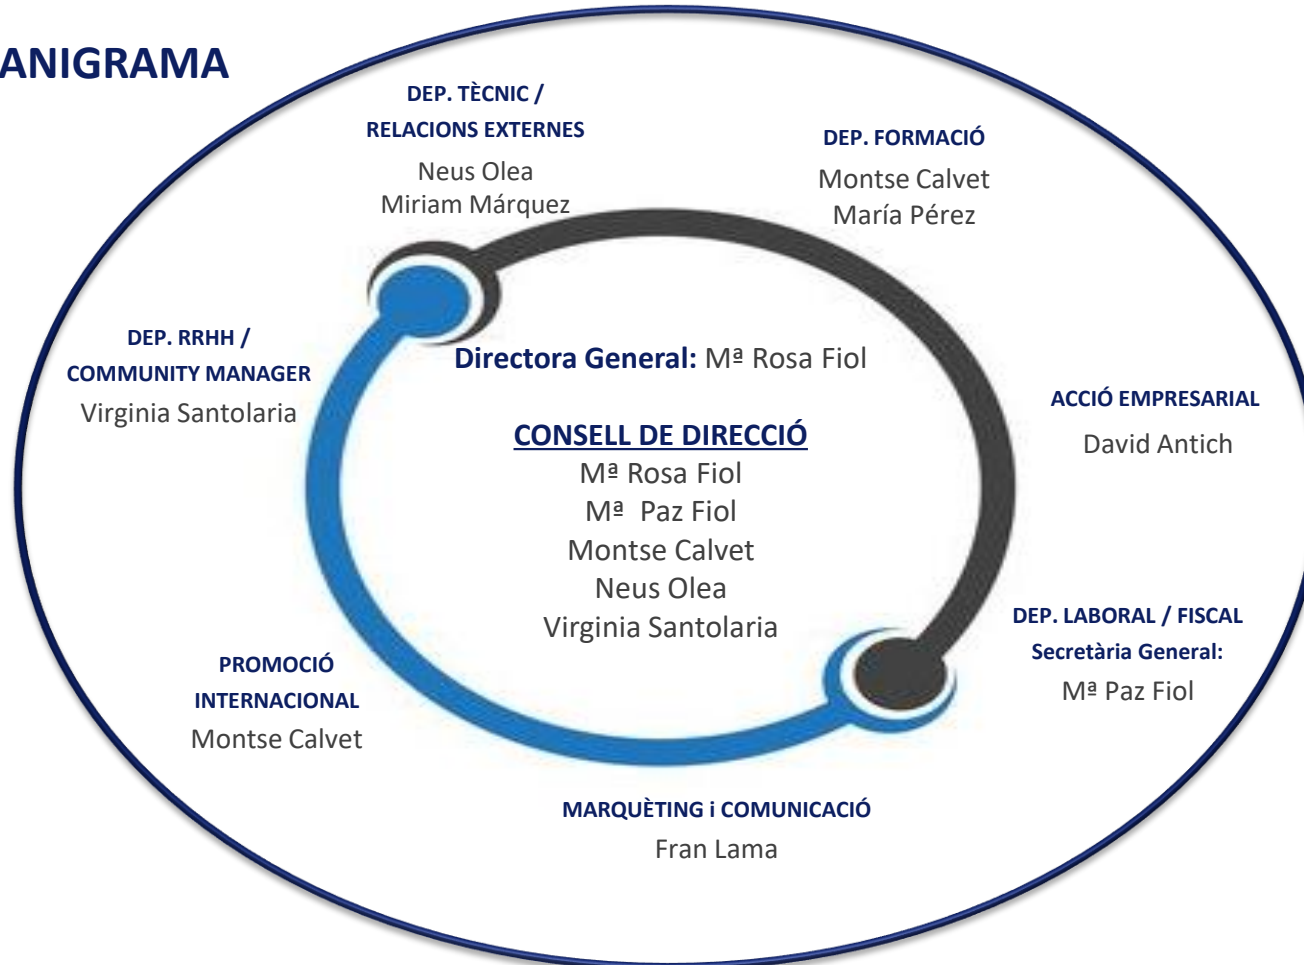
ANIGRAMA

DEP. TÈCNIC / RELACIONS EXTERNES
Neus Olea
Miriam Márquez

DEP. FORMACIÓ
Montse Calvet
María Pérez

DEP. RRHH / COMMUNITY MANAGER
Virginia Santolaria

Directora General: Mª Rosa Fiol

ACCIÓ EMPRESARIAL
David Antich

CONSELL DE DIRECCIÓ
Mª Rosa Fiol
Mª Paz Fiol
Montse Calvet
Neus Olea
Virginia Santolaria

DEP. LABORAL / FISCAL
Secretària General:
Mª Paz Fiol

PROMOCIÓ INTERNACIONAL
Montse Calvet

MARQUÈTING i COMUNICACIÓ
Fran Lama